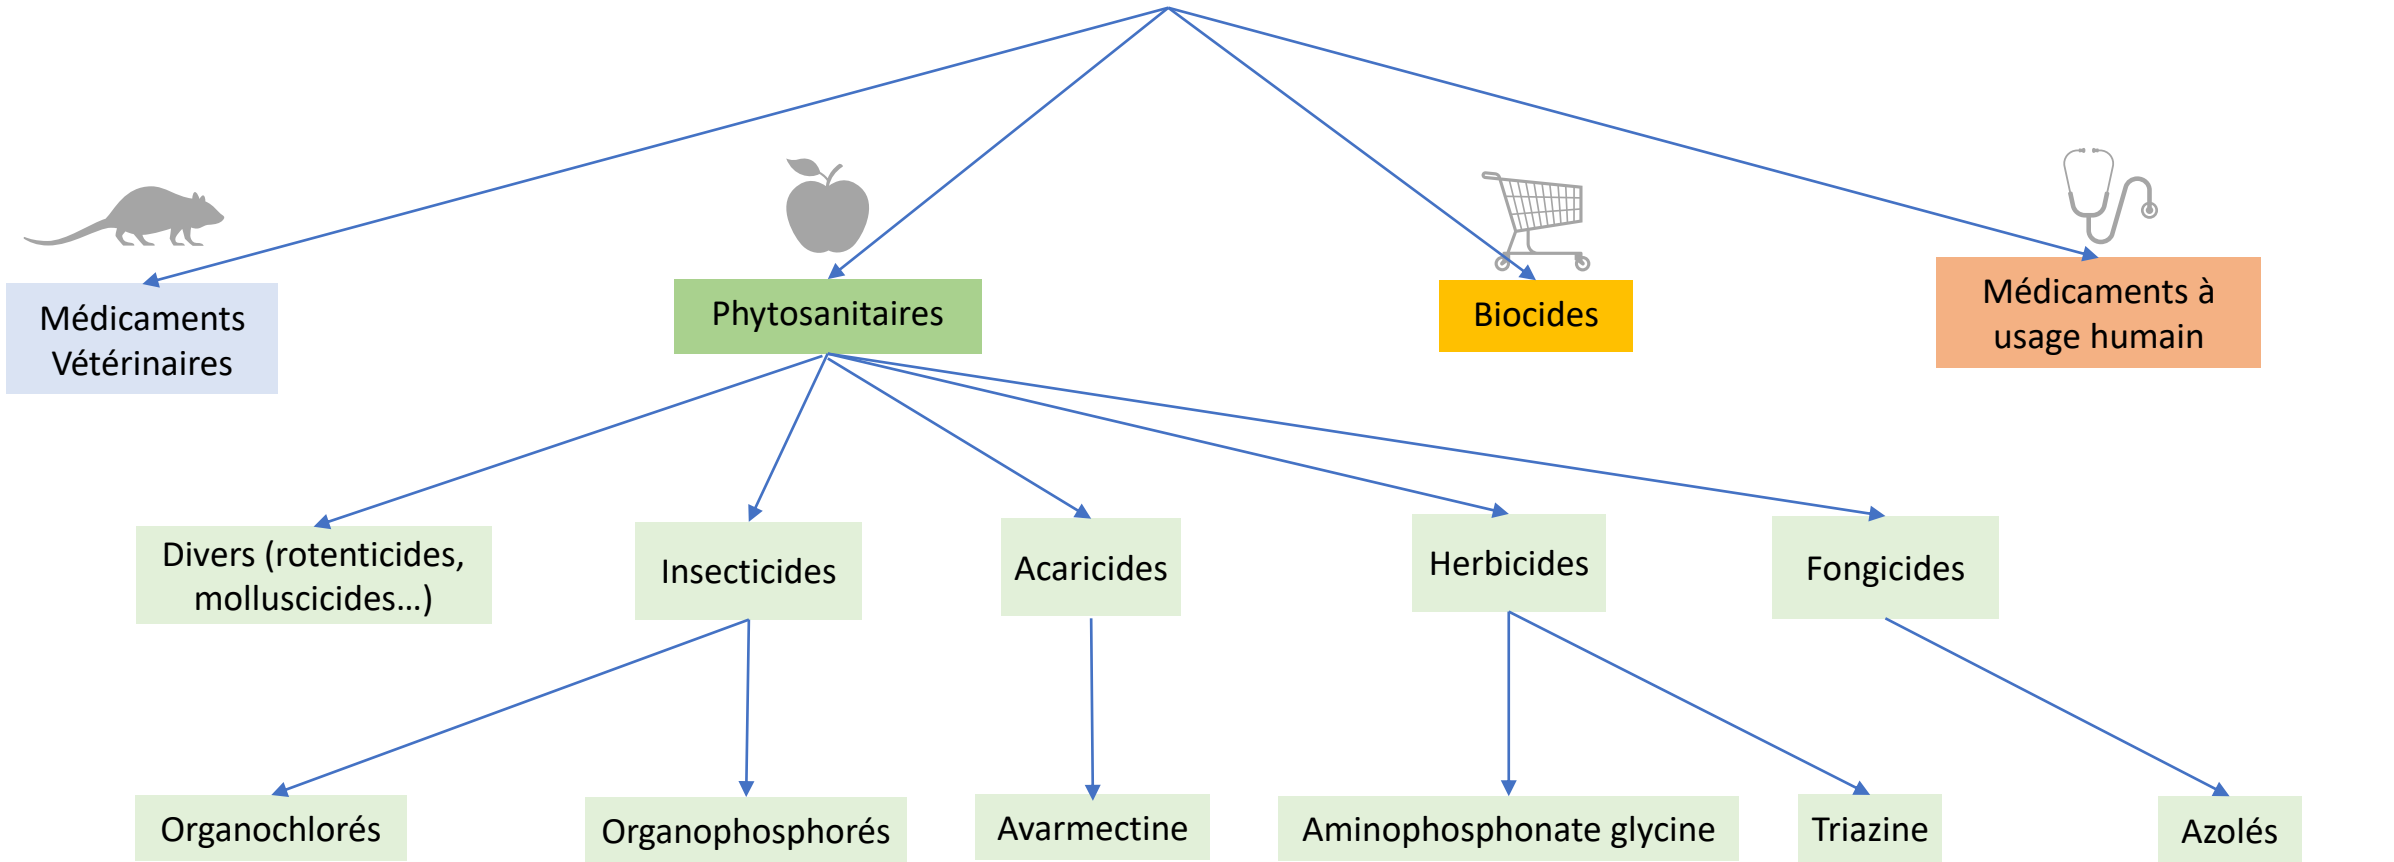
Médicaments Vétérinaires

Phytosanitaires

Biocides

Médicaments à usage humain

Divers (rotenticides, molluscicides…)

Insecticides

Acaricides

Herbicides

Fongicides

Organochlorés

Organophosphorés

Avarmectine

Aminophosphonate glycine

Triazine

Azolés